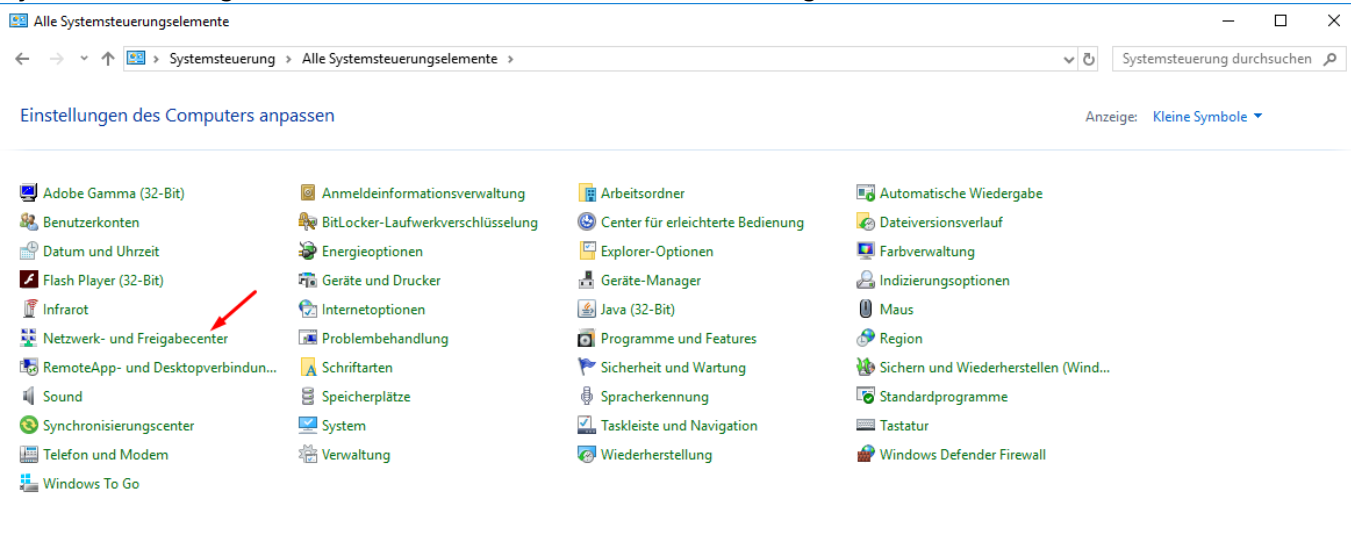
Alle Systemsteuerungselemente

Systemsteuerung › Alle Systemsteuerungselemente ›

Systemsteuerung durchsuchen

Einstellungen des Computers anpassen

Anzeige: Kleine Symbole

Adobe Gamma (32-Bit)
Benutzerkonten
Datum und Uhrzeit
Flash Player (32-Bit)
Infrarot
Netzwerk- und Freigabecenter
RemoteApp- und Desktopverbindun...
Sound
Synchronisierungscenter
Telefon und Modem
Windows To Go

Anmeldeinformationsverwaltung
BitLocker-Laufwerkverschlüsselung
Energieoptionen
Geräte und Drucker
Internetoptionen
Problembehandlung
Schriftarten
Speicherplätze
System
Verwaltung

Arbeitsordner
Center für erleichterte Bedienung
Explorer-Optionen
Geräte-Manager
Java (32-Bit)
Programme und Features
Sicherheit und Wartung
Spracherkennung
Taskleiste und Navigation
Wiederherstellung

Automatische Wiedergabe
Dateiversionsverlauf
Farbverwaltung
Indizierungsoptionen
Maus
Region
Sichern und Wiederherstellen (Wind...
Standardprogramme
Tastatur
Windows Defender Firewall